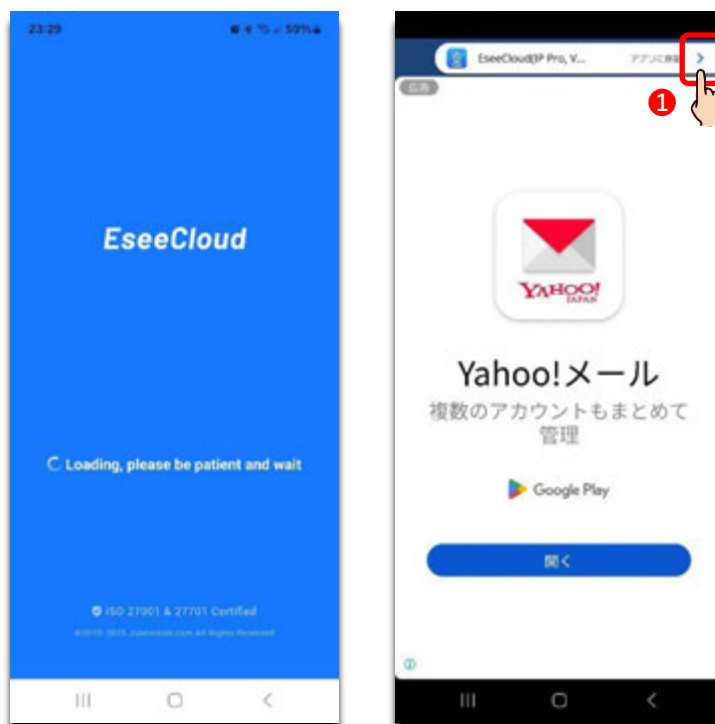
23:29

59%

EseeCloud

Loading, please be patient and wait

ISO 27001 & 27701 Certified

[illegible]

EseeCloud(IP Pro, V...

アプリに移動

1

広告

YAHOO! JAPAN

Yahoo!メール

複数のアカウントもまとめて管理

Google Play

開く